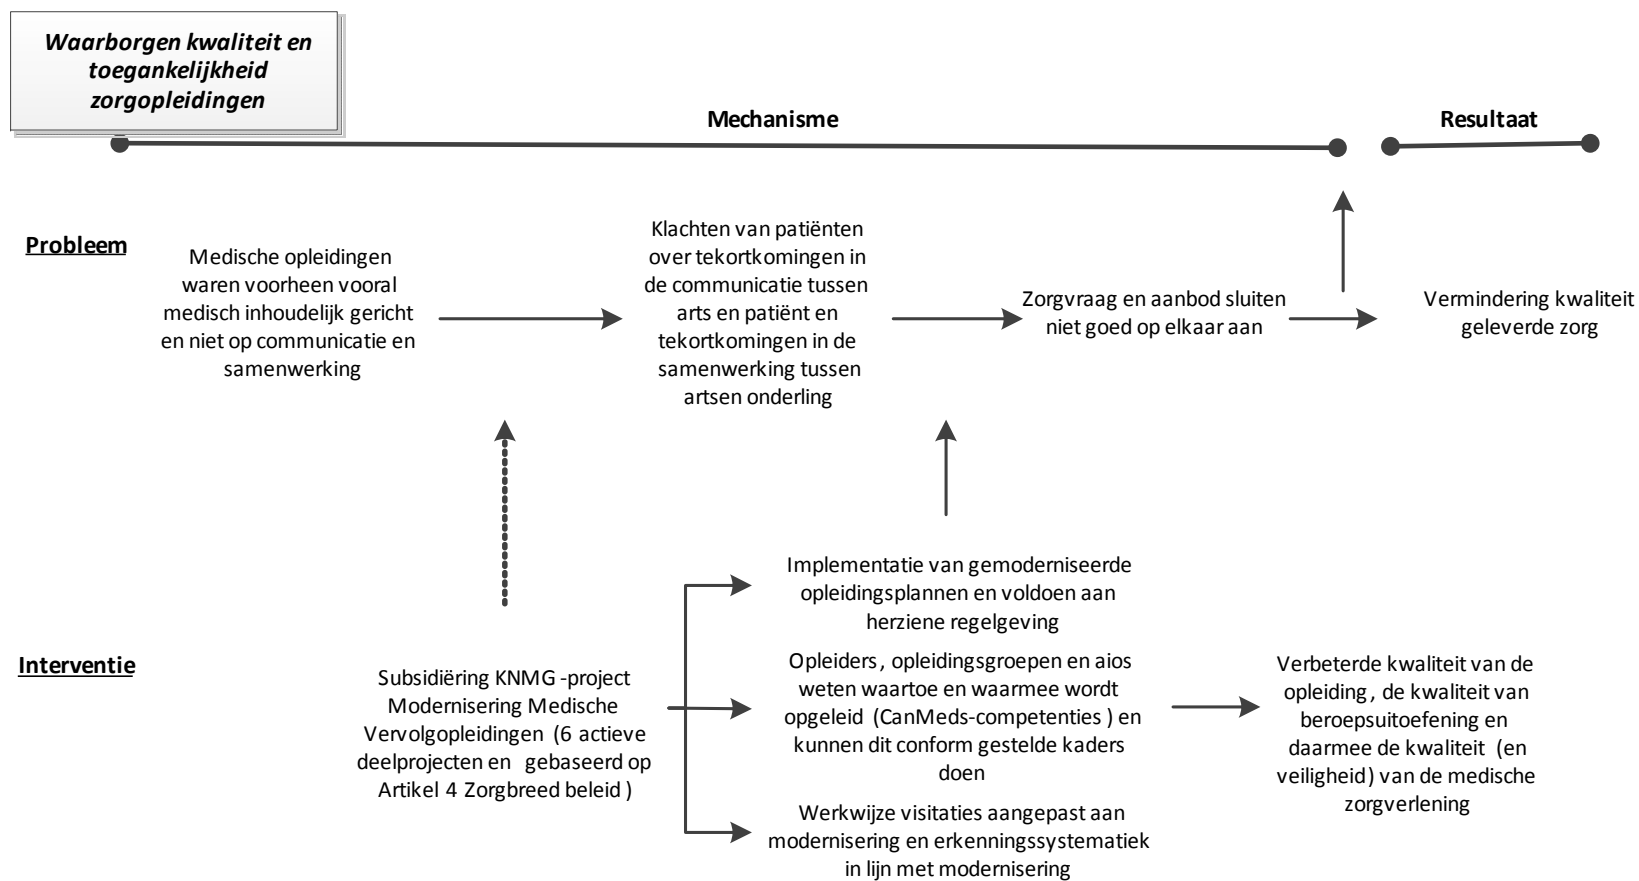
Waarborgen kwaliteit en toegankelijkheid zorgopleidingen

Mechanisme

Resultaat

Probleem

Medische opleidingen waren voorheen vooral medisch inhoudelijk gericht en niet op communicatie en samenwerking

Klachten van patiënten over tekortkomingen in de communicatie tussen arts en patiënt en tekortkomingen in de samenwerking tussen artsen onderling

Zorgvraag en aanbod sluiten niet goed op elkaar aan

Vermindering kwaliteit geleverde zorg

Interventie

Subsidiëring KNMG -project Modernisering Medische Vervolgopleidingen (6 actieve deelprojecten en gebaseerd op Artikel 4 Zorgbreed beleid )

Implementatie van gemoderniseerde opleidingsplannen en voldoen aan herziene regelgeving

Opleiders, opleidingsgroepen en aios weten waartoe en waarmee wordt opgeleid (CanMeds-competenties ) en kunnen dit conform gestelde kaders doen

Werkwijze visitaties aangepast aan modernisering en erkenningssystematiek in lijn met modernisering

Verbeterde kwaliteit van de opleiding , de kwaliteit van beroepsuitoefening en daarmee de kwaliteit (en veiligheid) van de medische zorgverlening